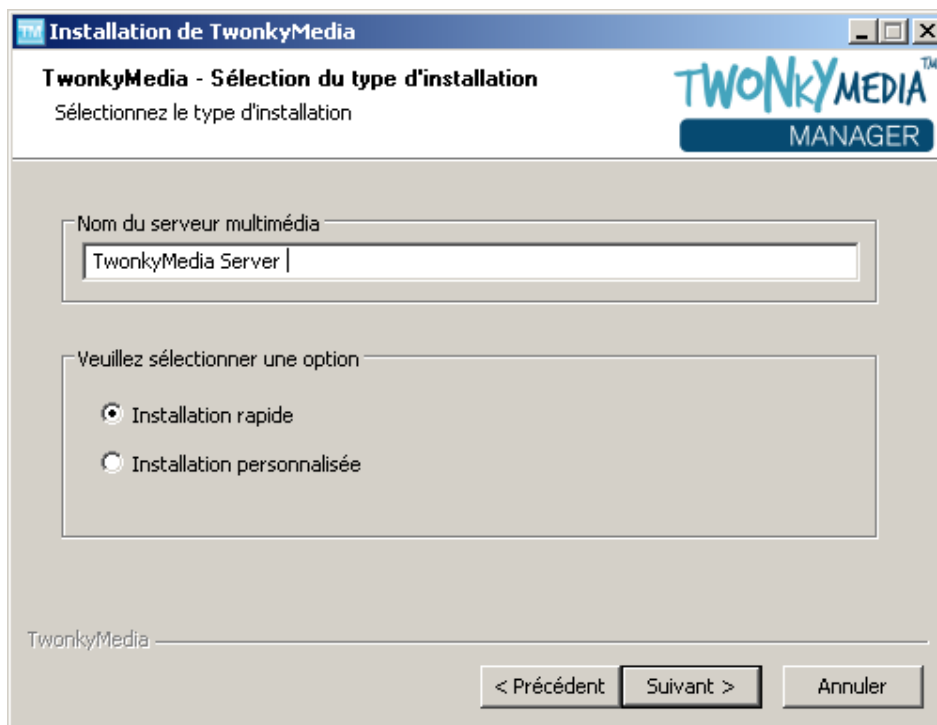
TM Installation de TwonkyMedia

TwonkyMedia - Sélection du type d'installation

Sélectionnez le type d'installation

TWONKYMEDIA™
MANAGER

Nom du serveur multimédia

TwonkyMedia Server

Veuillez sélectionner une option

Installation rapide

Installation personnalisée

TwonkyMedia

< Précédent

Suivant >

Annuler